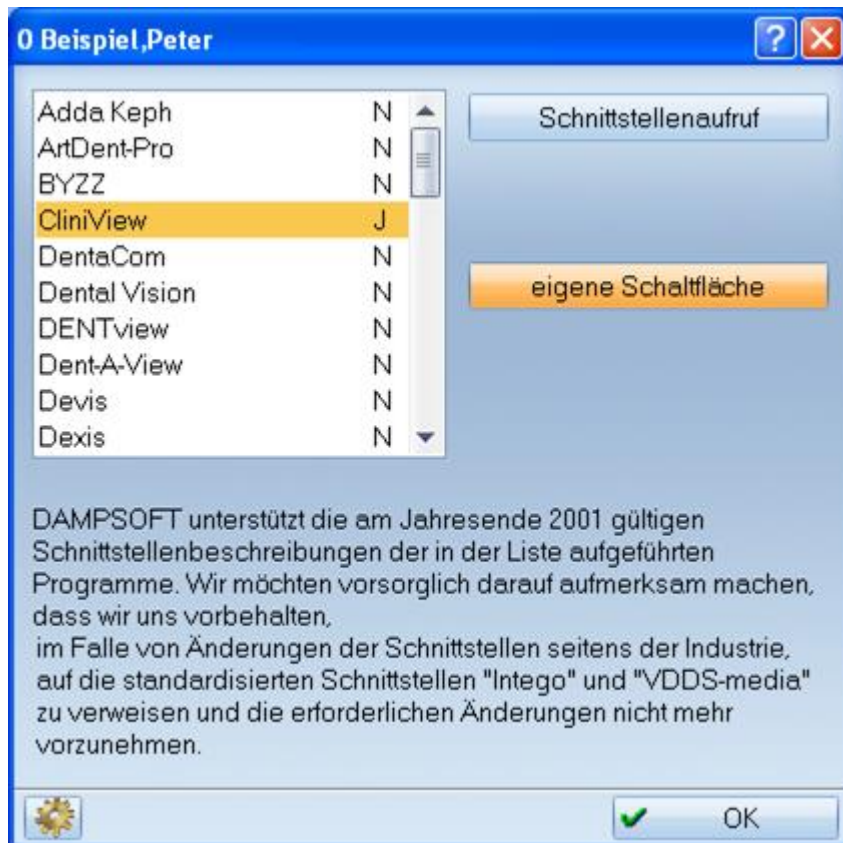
0 Beispiel,Peter

| | |
|---|---|
| Adda Keph | N |
| ArtDent-Pro | N |
| BYZZ | N |
| CliniView | J |
| DentaCom | N |
| Dental Vision | N |
| DENTview | N |
| Dent-A-View | N |
| Devis | N |
| Dexis | N |

Schnittstellenaufruf

eigene Schaltfläche

DAMPSOFT unterstützt die am Jahresende 2001 gültigen Schnittstellenbeschreibungen der in der Liste aufgeführten Programme. Wir möchten vorsorglich darauf aufmerksam machen, dass wir uns vorbehalten,
im Falle von Änderungen der Schnittstellen seitens der Industrie, auf die standardisierten Schnittstellen "Intego" und "VDDS-media" zu verweisen und die erforderlichen Änderungen nicht mehr vorzunehmen.

OK